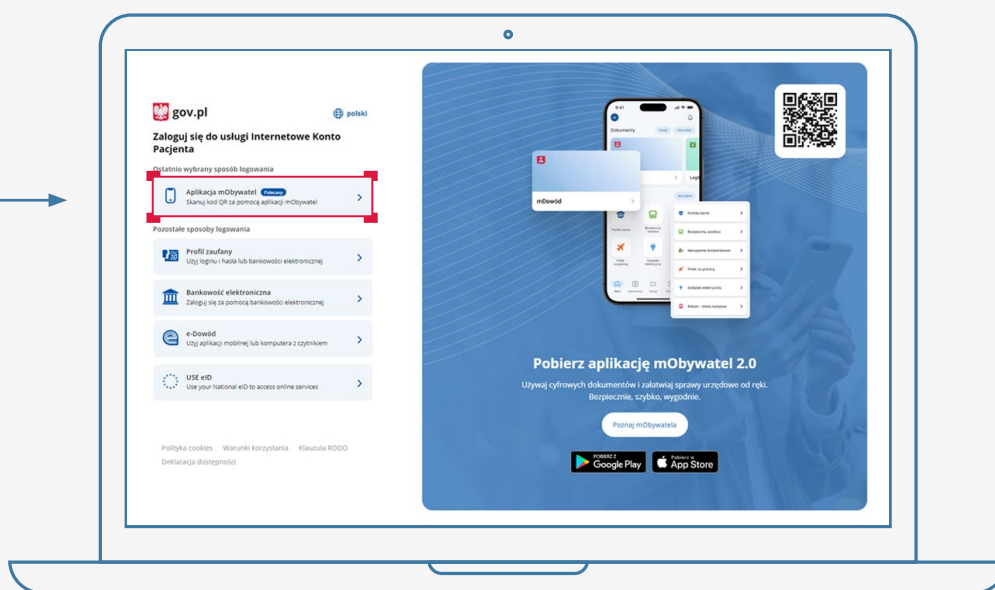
gov.pl

polski

Zaloguj się do usługi Internetowe Konto Pacjenta

Ostatnio wybrany sposób logowania

Aplikacja mObywatel Polecany
Skanuj kod QR za pomocą aplikacji mObywatel

Pozostałe sposoby logowania

Profil zaufany
Użyj loginu i hasła lub bankowości elektronicznej

Bankowość elektroniczna
Zaloguj się za pomocą bankowości elektronicznej

e-Dowód
Użyj aplikacji mobilnej lub komputera z czytnikiem

USE eID
Use your National eID to access online services

Polityka cookies Warunki korzystania Klauzula RODO
Deklaracja dostępności

Dokumenty

mDowód

Pobierz aplikację mObywatel 2.0

Używaj cyfrowych dokumentów i załatwiaj sprawy urzędowe od ręki. Bezpiecznie, szybko, wygodnie.

Poznaj mObywatela

POBIERZ Z Google Play

Pobierz w App Store